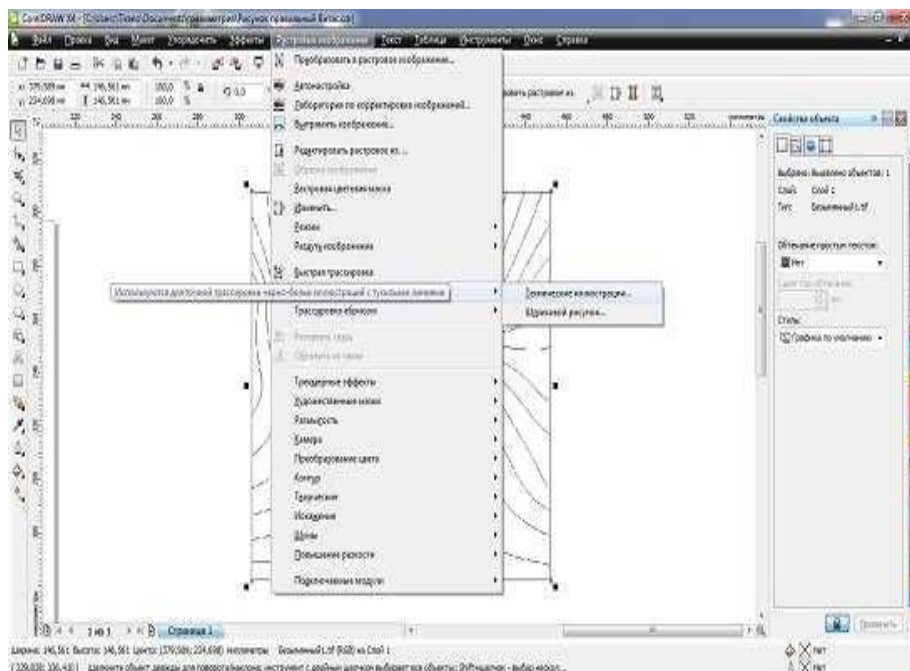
CorelDRAW X4 - [C:\...\Рисунок правильный Битмэп]

Файл Правка Вид Макет Упорядочить Эффекты Растровые изображения Текст Таблица Инструменты Окно Справка

Преобразовать в растровое изображение...
Автонастройка
Лаборатория по корректировке изображений...
Выпрямить изображение...
Редактировать растровое из...
Обрезать изображение
Растровая цветовая маска
Изменить...
Режим
Ресэмпл изображения
Быстрая трассировка
Используется для точной трассировки черно-белых иллюстраций с тушевыми линиями
Трассировка абриса
Трассировка эскизом
Технические иллюстрации...
Штриховой рисунок...
Трехмерные эффекты
Художественные мазки
Размытость
Камера
Преобразование цвета
Контур
Творческие
Искажение
Шумы
Повышение резкости
Подключаемые модули

Свойства объекта
Выбрано: Выделено объектов: 1
Слой: Слой 1
Тип: Безымянный1.tif
Обтекание простым текстом:
Нет
Стиль:
Графика по умолчанию

1 из 1 Страница 1

Ширина: 146,561 Высота: 146,561 Центр: (379,589; 224,698) миллиметры Безымянный1.tif (RGB) на Слой 1
Щелкните объект дважды для поворота/наклона; инструмент с двойным щелчком выбирает все объекты; Shift+щелчок - выбор неск...
Нет
Нет